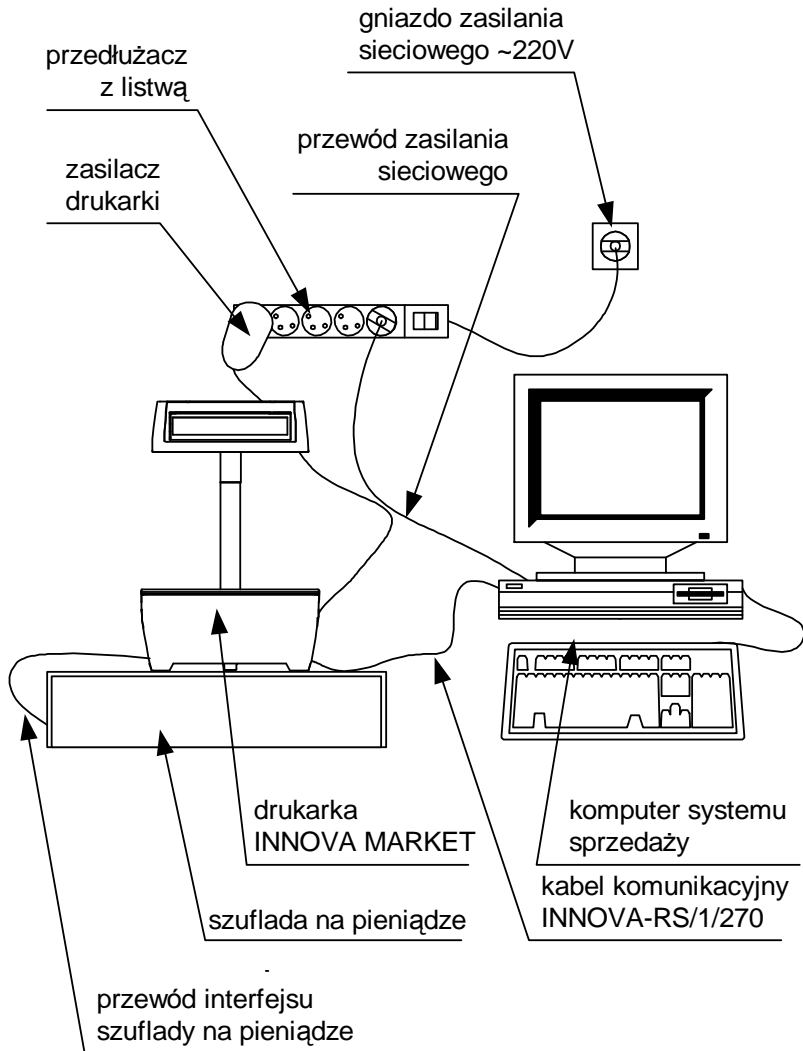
gniazdo zasilania
sieciowego ~220V

przedłużacz
z listwą

przewód zasilania
sieciowego

zasilacz
drukarki

drukarka
INNOVA MARKET

komputer systemu
sprzedaży

kabel komunikacyjny
INNOVA-RS/1/270

szuflada na pieniądze

przewód interfejsu
szuflady na pieniądze